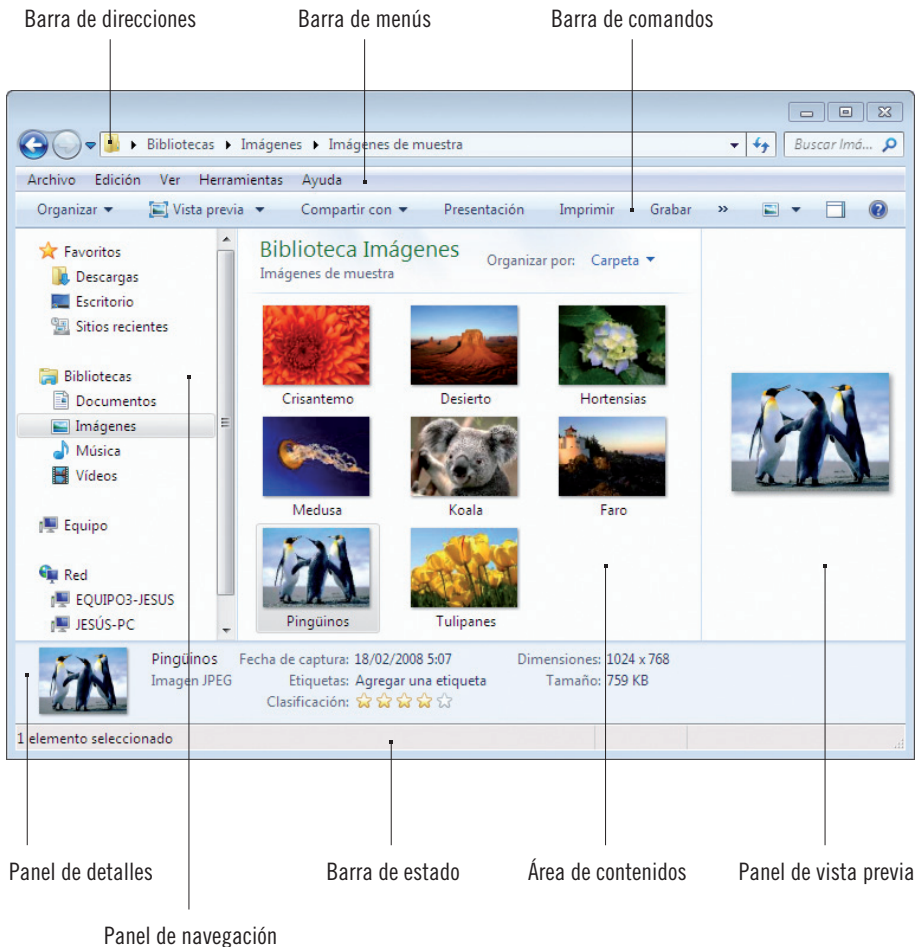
Barra de direcciones
Barra de menús
Barra de comandos

Bibliotecas ▸ Imágenes ▸ Imágenes de muestra
Buscar Imá...

Archivo Edición Ver Herramientas Ayuda

Organizar ▾ Vista previa ▾ Compartir con ▾ Presentación Imprimir Grabar »

Favoritos
Descargas
Escritorio
Sitios recientes

Bibliotecas
Documentos
Imágenes
Música
Vídeos

Equipo

Red
EQUIPO3-JESUS
JESÚS-PC

Biblioteca Imágenes
Imágenes de muestra
Organizar por: Carpeta ▾

Crisantemo
Desierto
Hortensias
Medusa
Koala
Faro
Pingüinos
Tulipanes

Pingüinos
Imagen JPEG
Fecha de captura: 18/02/2008 5:07
Etiquetas: Agregar una etiqueta
Clasificación:
Dimensiones: 1024 x 768
Tamaño: 759 KB

1 elemento seleccionado

Panel de detalles
Barra de estado
Área de contenidos
Panel de vista previa
Panel de navegación